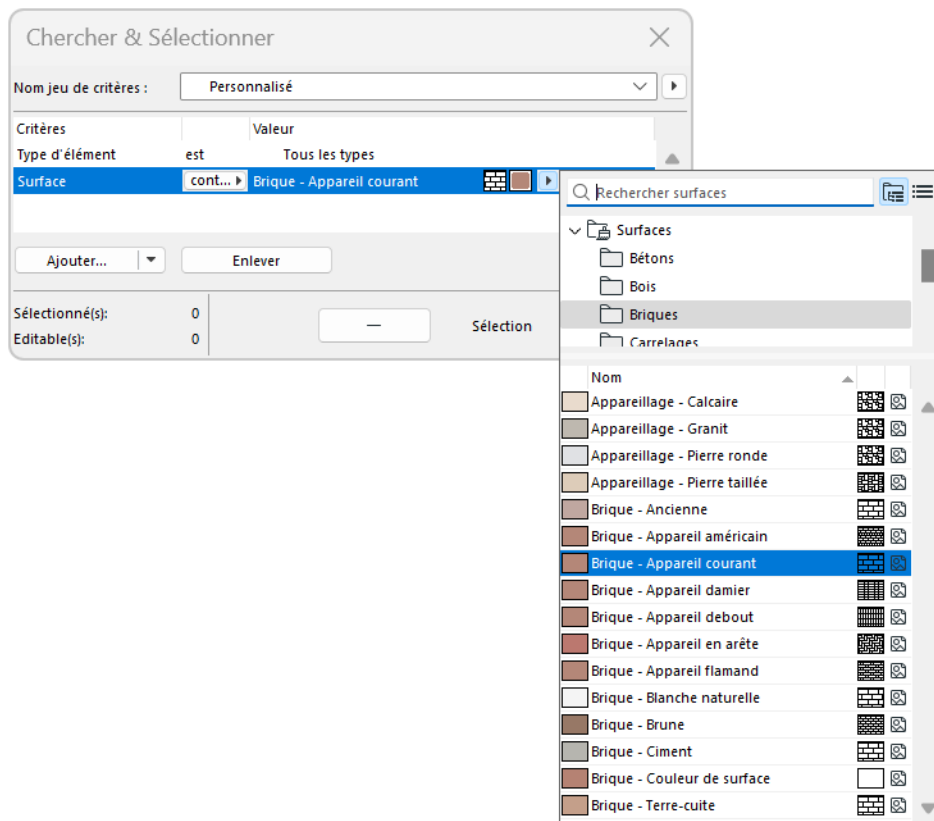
Chercher & Sélectionner

Nom jeu de critères : Personnalisé

| Critères | | Valeur |
|---|---|---|
| Type d'élément | est | Tous les types |
| Surface | cont... | Brique - Appareil courant |

Ajouter... Enlever

Sélectionné(s): 0
Editable(s): 0

— Sélection

Rechercher surfaces

Surfaces
Bétons
Bois
Briques
Carrelages

Nom
Appareillage - Calcaire
Appareillage - Granit
Appareillage - Pierre ronde
Appareillage - Pierre taillée
Brique - Ancienne
Brique - Appareil américain
Brique - Appareil courant
Brique - Appareil damier
Brique - Appareil debout
Brique - Appareil en arête
Brique - Appareil flamand
Brique - Blanche naturelle
Brique - Brune
Brique - Ciment
Brique - Couleur de surface
Brique - Terre-cuite